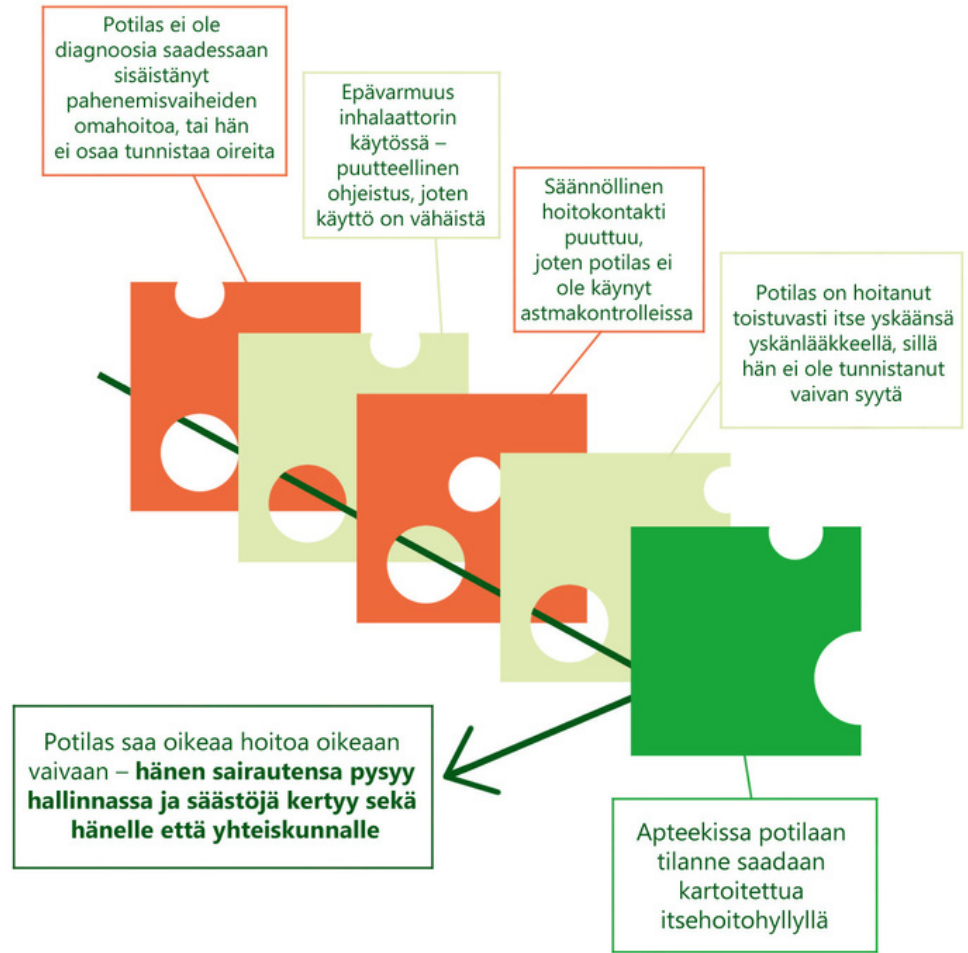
Potilas ei ole diagnoosia saadessaan sisäistänyt pahenemisvaiheiden omahoitoa, tai hän ei osaa tunnistaa oireita

Epävarmuus inhalaattorin käytössä – puutteellinen ohjeistus, joten käyttö on vähäistä

Säännöllinen hoitokontakti puuttuu, joten potilas ei ole käynyt astmakontrolleissa

Potilas on hoitanut toistuvasti itse yskäänsä yskänlääkkeellä, sillä hän ei ole tunnistanut vaivan syytä

Potilas saa oikeaa hoitoa oikeaan vaivaan – **hänen sairautensa pysyy hallinnassa ja säästöjä kertyy sekä hänelle että yhteiskunnalle**

Apteekissa potilaan tilanne saadaan kartoitettua itsehoitohyllyllä